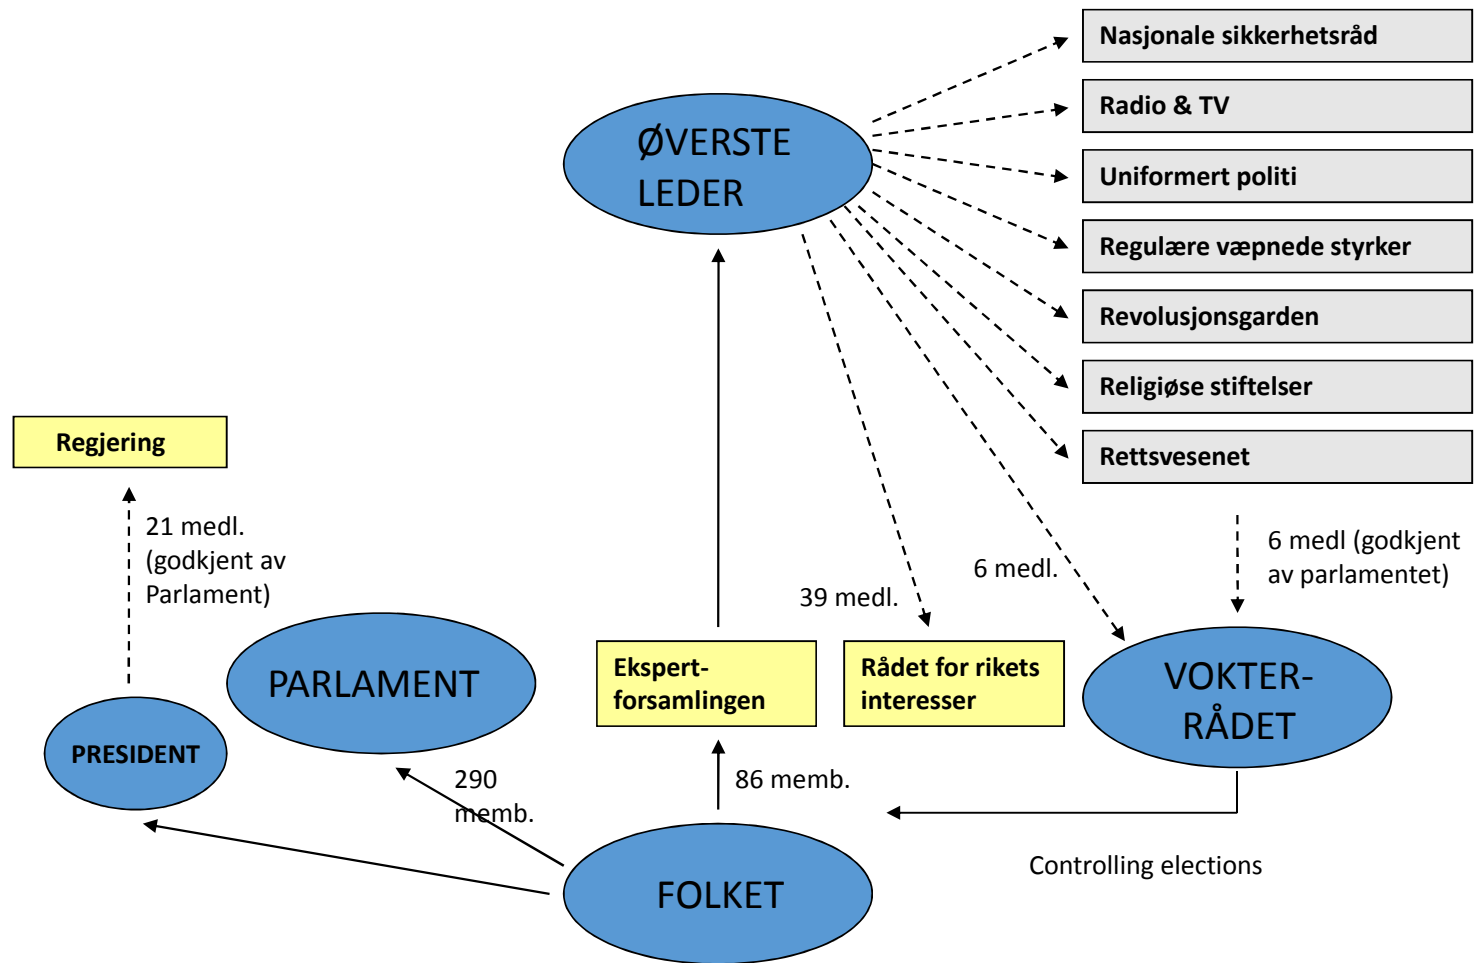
ØVERSTE LEDER

Nasjonale sikkerhetsråd

Radio & TV

Uniformert politi

Regulære væpnede styrker

Revolusjonsgarden

Religiøse stiftelser

Rettsvesenet

Regjering

21 medl. (godkjent av Parlament)

6 medl (godkjent av parlamentet)

6 medl.

39 medl.

PARLAMENT

Ekspert-forsamlingen

Rådet for rikets interesser

VOKTER-RÅDET

PRESIDENT

290 memb.

86 memb.

FOLKET

Controlling elections